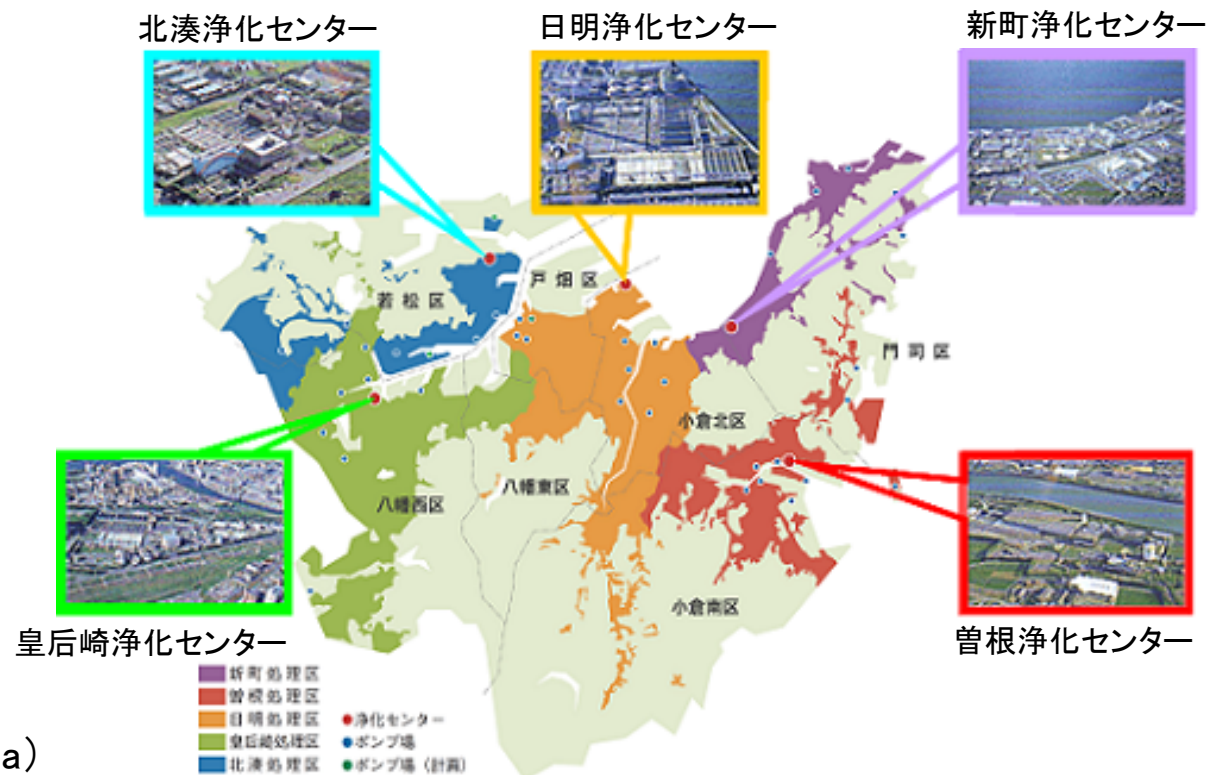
北湊浄化センター

日明浄化センター

新町浄化センター

戸畑区

若松区

門司区

小倉北区

八幡東区

八幡西区

皇后崎浄化センター

小倉南区

曽根浄化センター

新町処理区
曽根処理区
日明処理区
皇后崎処理区
北湊処理区
●浄化センター
●ポンプ場
●ポンプ場（計画）

a）